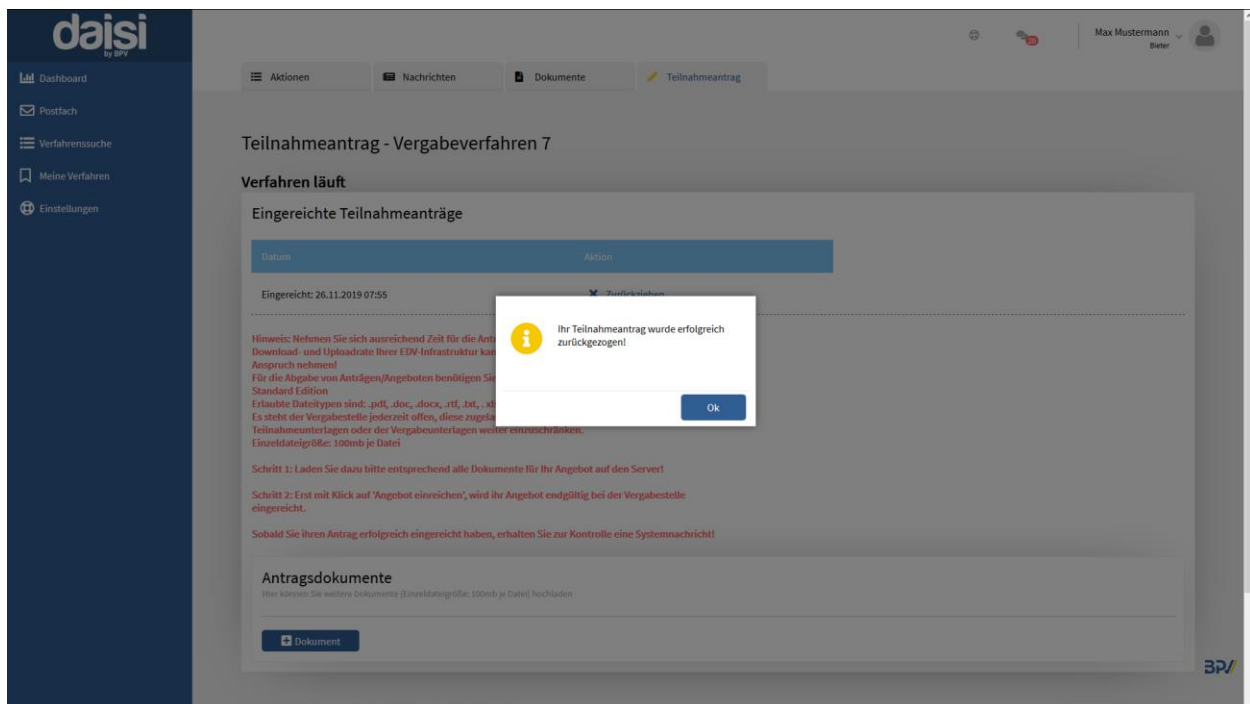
daisi
by BPV

Dashboard
Postfach
Verfahrenssuche
Meine Verfahren
Einstellungen

Max Mustermann
Bieter

Aktionen
Nachrichten
Dokumente
Teilnahmeantrag

Teilnahmeantrag - Vergabeverfahren 7

Verfahren läuft

Eingereichte Teilnahmeanträge

| Datum | Aktion |
|---|---|
| Eingereicht: 26.11.2019 07:55 | Zurückziehen |

Hinweis: Nehmen Sie sich ausreichend Zeit für die Ant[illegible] Download- und Uploadrate Ihrer EDV-Infrastruktur kan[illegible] Anspruch nehmen!
Für die Abgabe von Anträgen/Angeboten benötigen Sie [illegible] Standard Edition
Erlaubte Dateitypen sind: .pdf, .doc, .docx, .rtf, .txt, .xl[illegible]
Es steht der Vergabestelle jederzeit offen, diese zugela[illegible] Teilnahmeunterlagen oder der Vergabeunterlagen weiter einzuschränken.
Einzeldateigröße: 100mb je Datei

Schritt 1: Laden Sie dazu bitte entsprechend alle Dokumente für Ihr Angebot auf den Server!

Schritt 2: Erst mit Klick auf 'Angebot einreichen', wird ihr Angebot endgültig bei der Vergabestelle eingereicht.

Sobald Sie ihren Antrag erfolgreich eingereicht haben, erhalten Sie zur Kontrolle eine Systemnachricht!

Antragsdokumente
Hier können Sie weitere Dokumente (Einzeldateigröße: 100mb je Datei) hochladen

Dokument

Ihr Teilnahmeantrag wurde erfolgreich zurückgezogen!

Ok

BPV